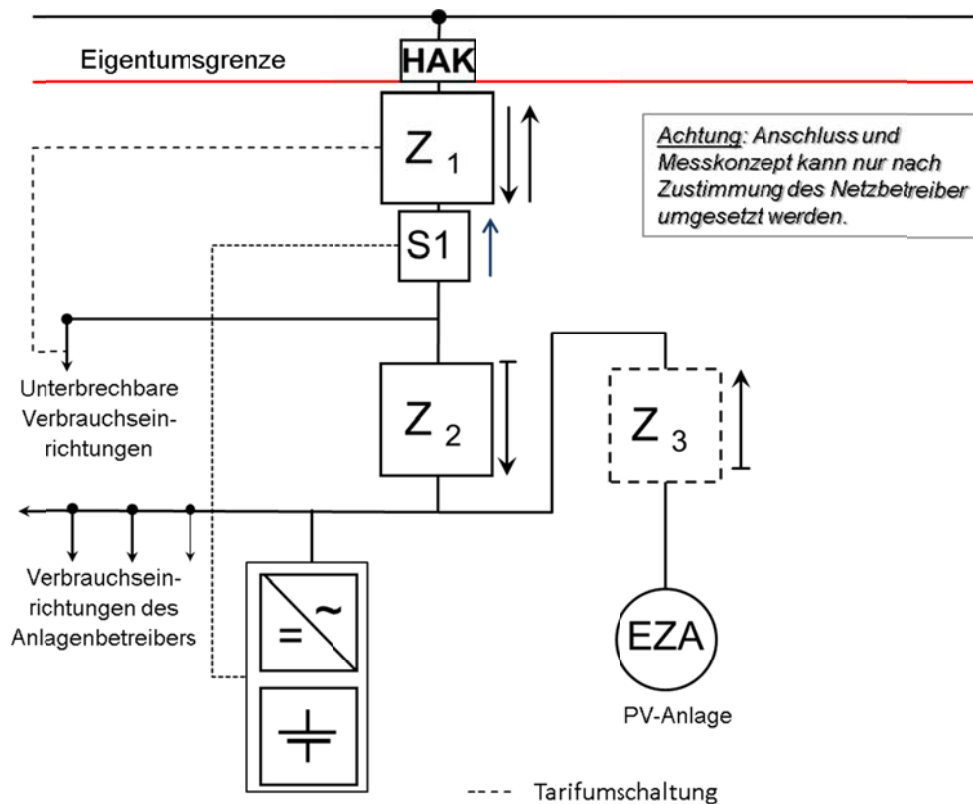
Eigentumsgrenze

HAK

$Z_1$

S1

Achtung: Anschluss und Messkonzept kann nur nach Zustimmung des Netzbetreiber umgesetzt werden.

Unterbrechbare Verbrauchseinrichtungen

$Z_2$

$Z_3$

Verbrauchseinrichtungen des Anlagenbetreibers

=

~

EZA

PV-Anlage

---- Tarifumschaltung